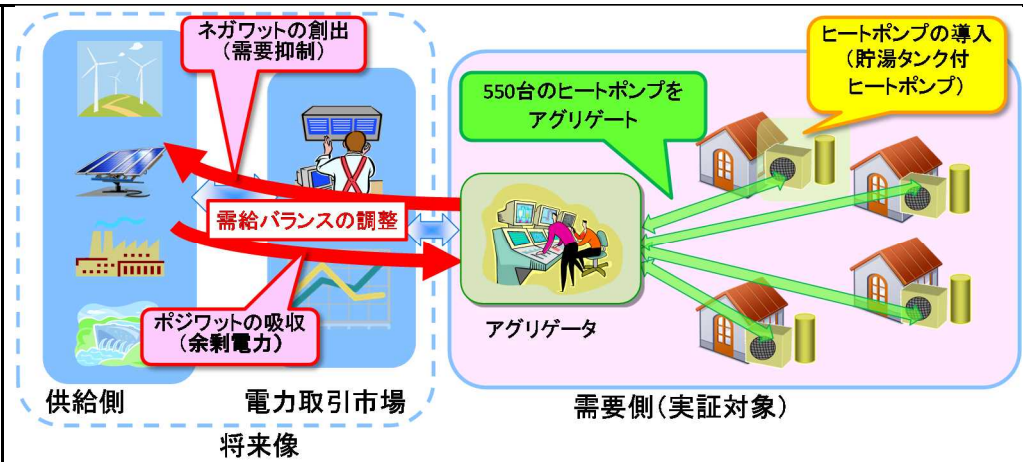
ネガワットの創出
（需要抑制）

ヒートポンプの導入
（貯湯タンク付
ヒートポンプ）

550台のヒートポンプを
アグリゲート

需給バランスの調整

ポジワットの吸収
（余剰電力）

アグリゲータ

供給側

電力取引市場

需要側（実証対象）

将来像